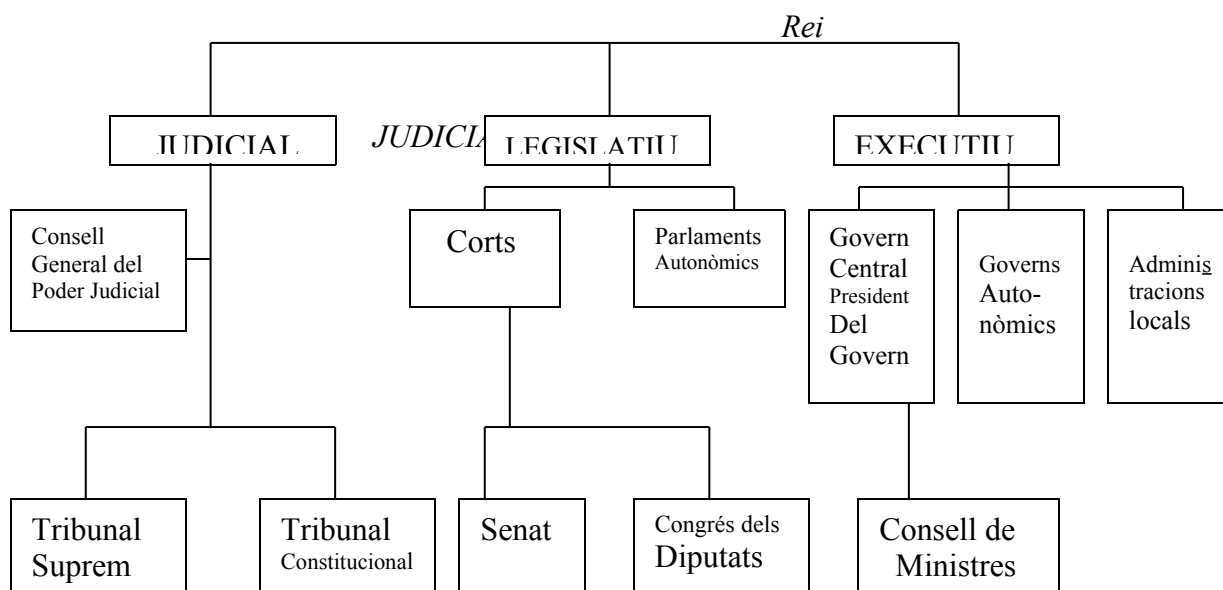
Rei

JUDICIAL

JUDICIA

LEGISLATIU

EXECUTIU

Consell General del Poder Judicial

Corts

Parlaments Autonòmics

Govern Central President Del Govern

Governs Autonòmics

Administracions locals

Tribunal Suprem

Tribunal Constitucional

Senat

Congrés dels Diputats

Consell de Ministres